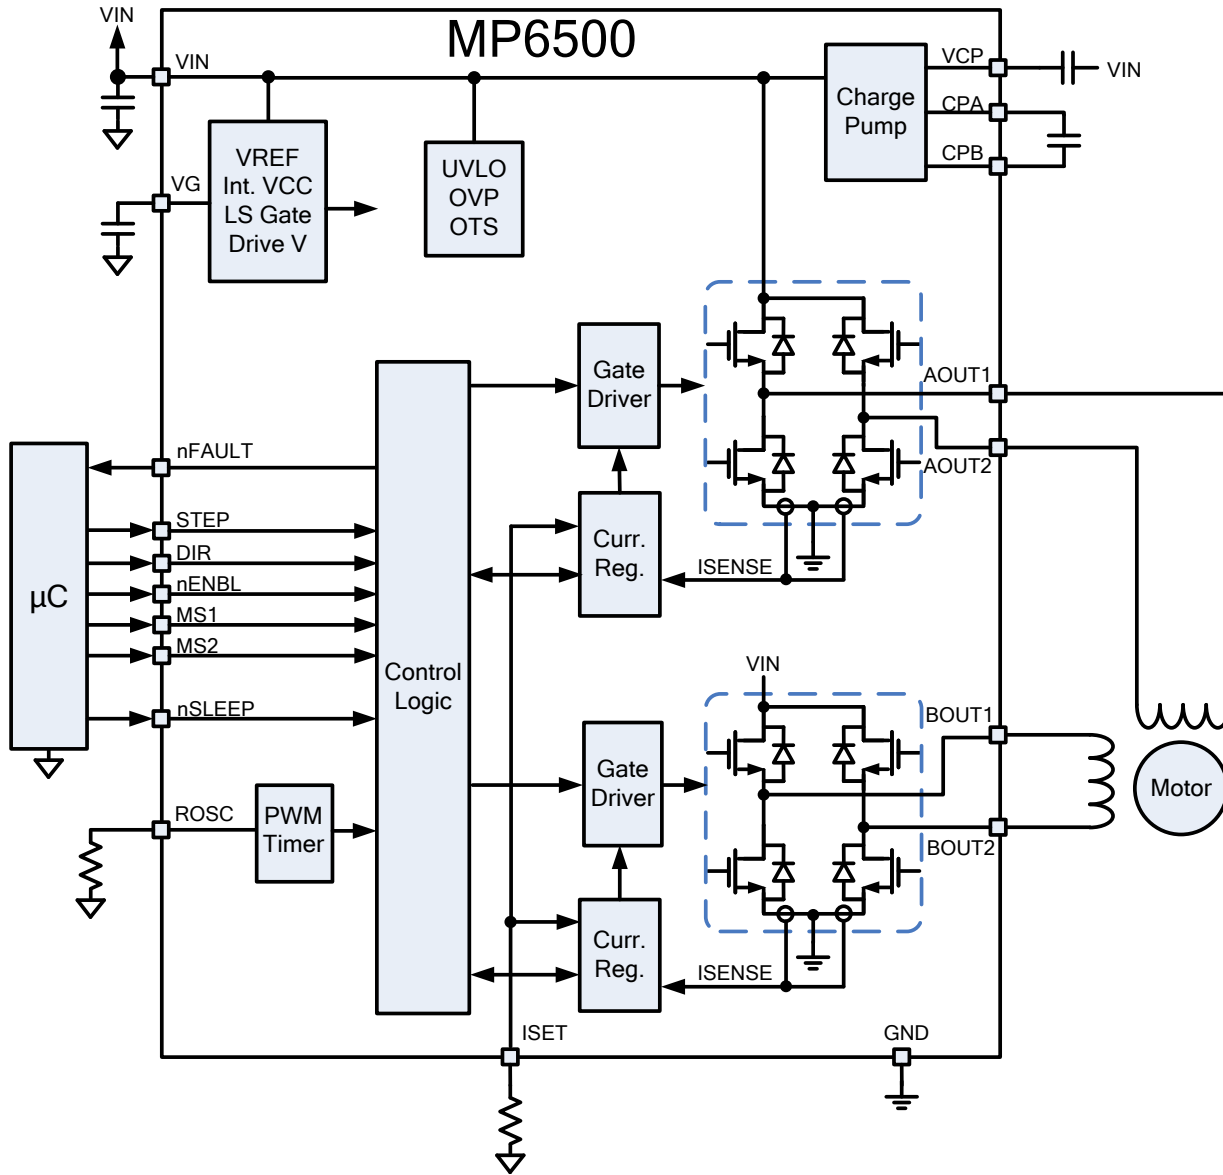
MP6500

VIN
VIN
VG
VREF
Int. VCC
LS Gate
Drive V
UVLO
OVP
OTS
Charge
Pump
VCP
VIN
CPA
CPB

Gate
Driver
AOUT1
AOUT2
nFAULT
μC
STEP
DIR
nENBL
MS1
MS2
nSLEEP
Curr.
Reg.
ISENSE
Control
Logic
VIN
BOUT1
Gate
Driver
Motor
BOUT2
ROSC
PWM
Timer
Curr.
Reg.
ISENSE
ISET
GND